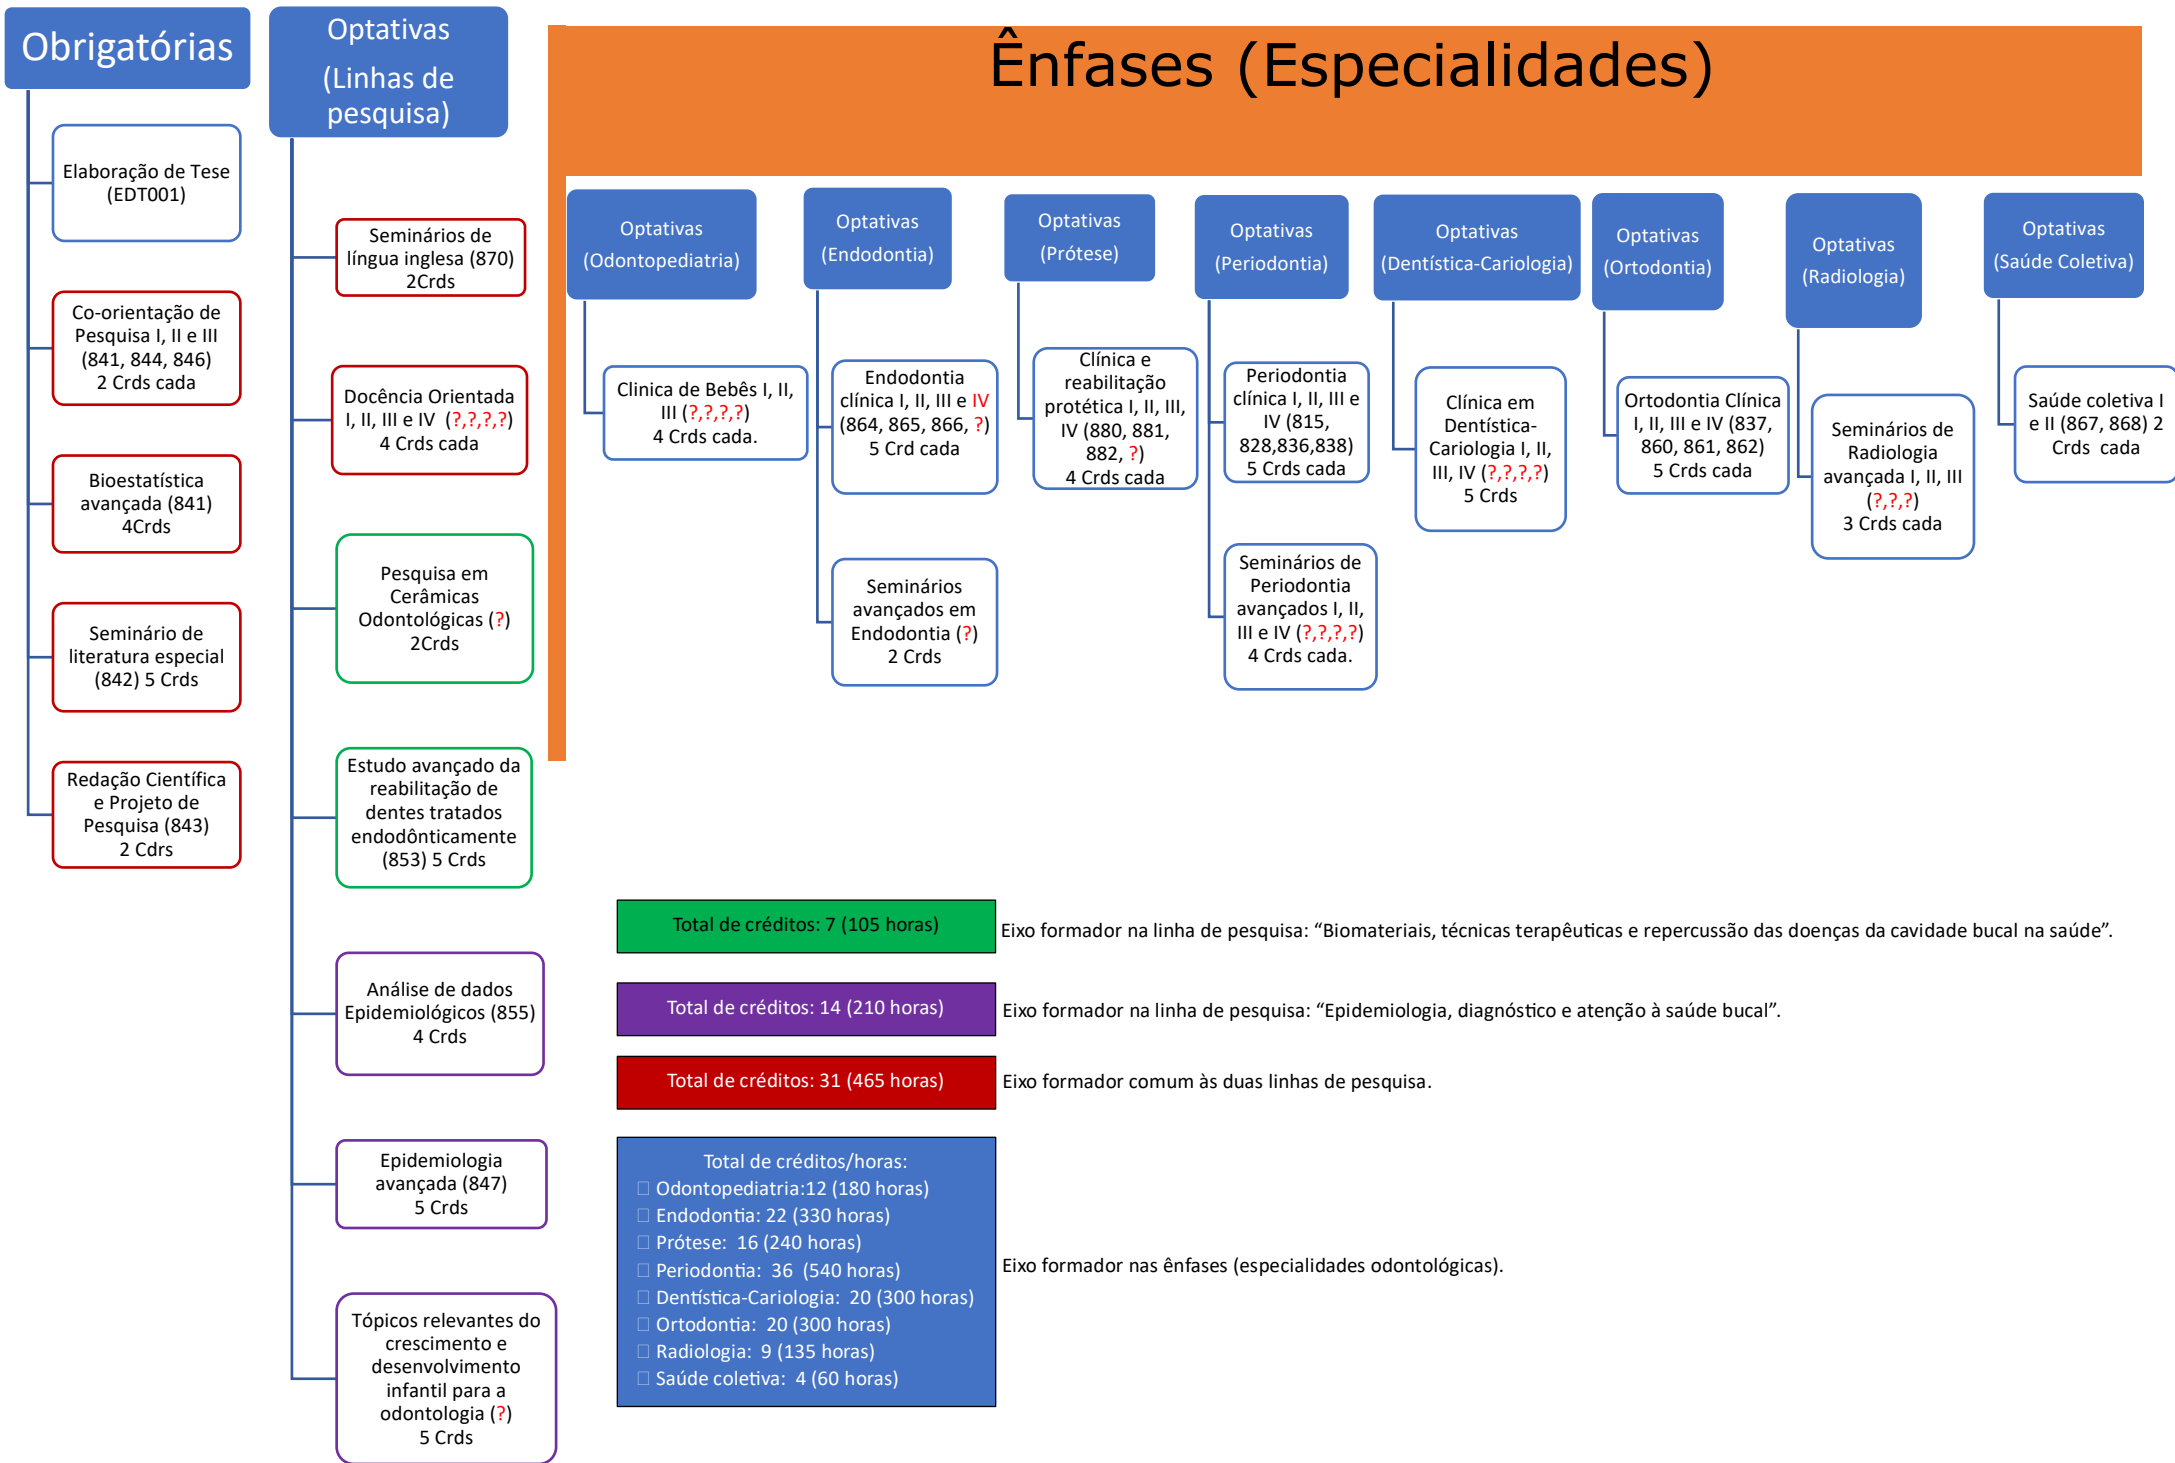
Obrigatórias

Elaboração de Tese (EDT001)

Co-orientação de Pesquisa I, II e III (841, 844, 846) 2 Crds cada

Bioestatística avançada (841) 4Crds

Seminário de literatura especial (842) 5 Crds

Redação Científica e Projeto de Pesquisa (843) 2 Cdrs

Optativas (Linhas de pesquisa)

Seminários de língua inglesa (870) 2Crds

Docência Orientada I, II, III e IV (?,?,?,?) 4 Crds cada

Pesquisa em Cerâmicas Odontológicas (?) 2Crds

Estudo avançado da reabilitação de dentes tratados endodônticamente (853) 5 Crds

Análise de dados Epidemiológicos (855) 4 Crds

Epidemiologia avançada (847) 5 Crds

Tópicos relevantes do crescimento e desenvolvimento infantil para a odontologia (?) 5 Crds

Ênfases (Especialidades)

Optativas (Odontopediatria)

Clinica de Bebês I, II, III (?,?,?,?) 4 Crds cada.

Optativas (Endodontia)

Endodontia clínica I, II, III e IV (864, 865, 866, ?) 5 Crd cada

Seminários avançados em Endodontia (?) 2 Crds

Optativas (Prótese)

Clínica e reabilitação protética I, II, III, IV (880, 881, 882, ?) 4 Crds cada

Optativas (Periodontia)

Periodontia clínica I, II, III e IV (815, 828,836,838) 5 Crds cada

Seminários de Periodontia avançados I, II, III e IV (?,?,?,?) 4 Crds cada.

Optativas (Dentística-Cariologia)

Clínica em Dentística-Cariologia I, II, III, IV (?,?,?,?) 5 Crds

Optativas (Ortodontia)

Ortodontia Clínica I, II, III e IV (837, 860, 861, 862) 5 Crds cada

Optativas (Radiologia)

Seminários de Radiologia avançada I, II, III (?,?,?) 3 Crds cada

Optativas (Saúde Coletiva)

Saúde coletiva I e II (867, 868) 2 Crds cada

Total de créditos: 7 (105 horas)
Eixo formador na linha de pesquisa: “Biomateriais, técnicas terapêuticas e repercussão das doenças da cavidade bucal na saúde”.

Total de créditos: 14 (210 horas)
Eixo formador na linha de pesquisa: “Epidemiologia, diagnóstico e atenção à saúde bucal”.

Total de créditos: 31 (465 horas)
Eixo formador comum às duas linhas de pesquisa.

Total de créditos/horas:
Odontopediatria:12 (180 horas)
Endodontia: 22 (330 horas)
Prótese: 16 (240 horas)
Periodontia: 36 (540 horas)
Dentística-Cariologia: 20 (300 horas)
Ortodontia: 20 (300 horas)
Radiologia: 9 (135 horas)
Saúde coletiva: 4 (60 horas)
Eixo formador nas ênfases (especialidades odontológicas).